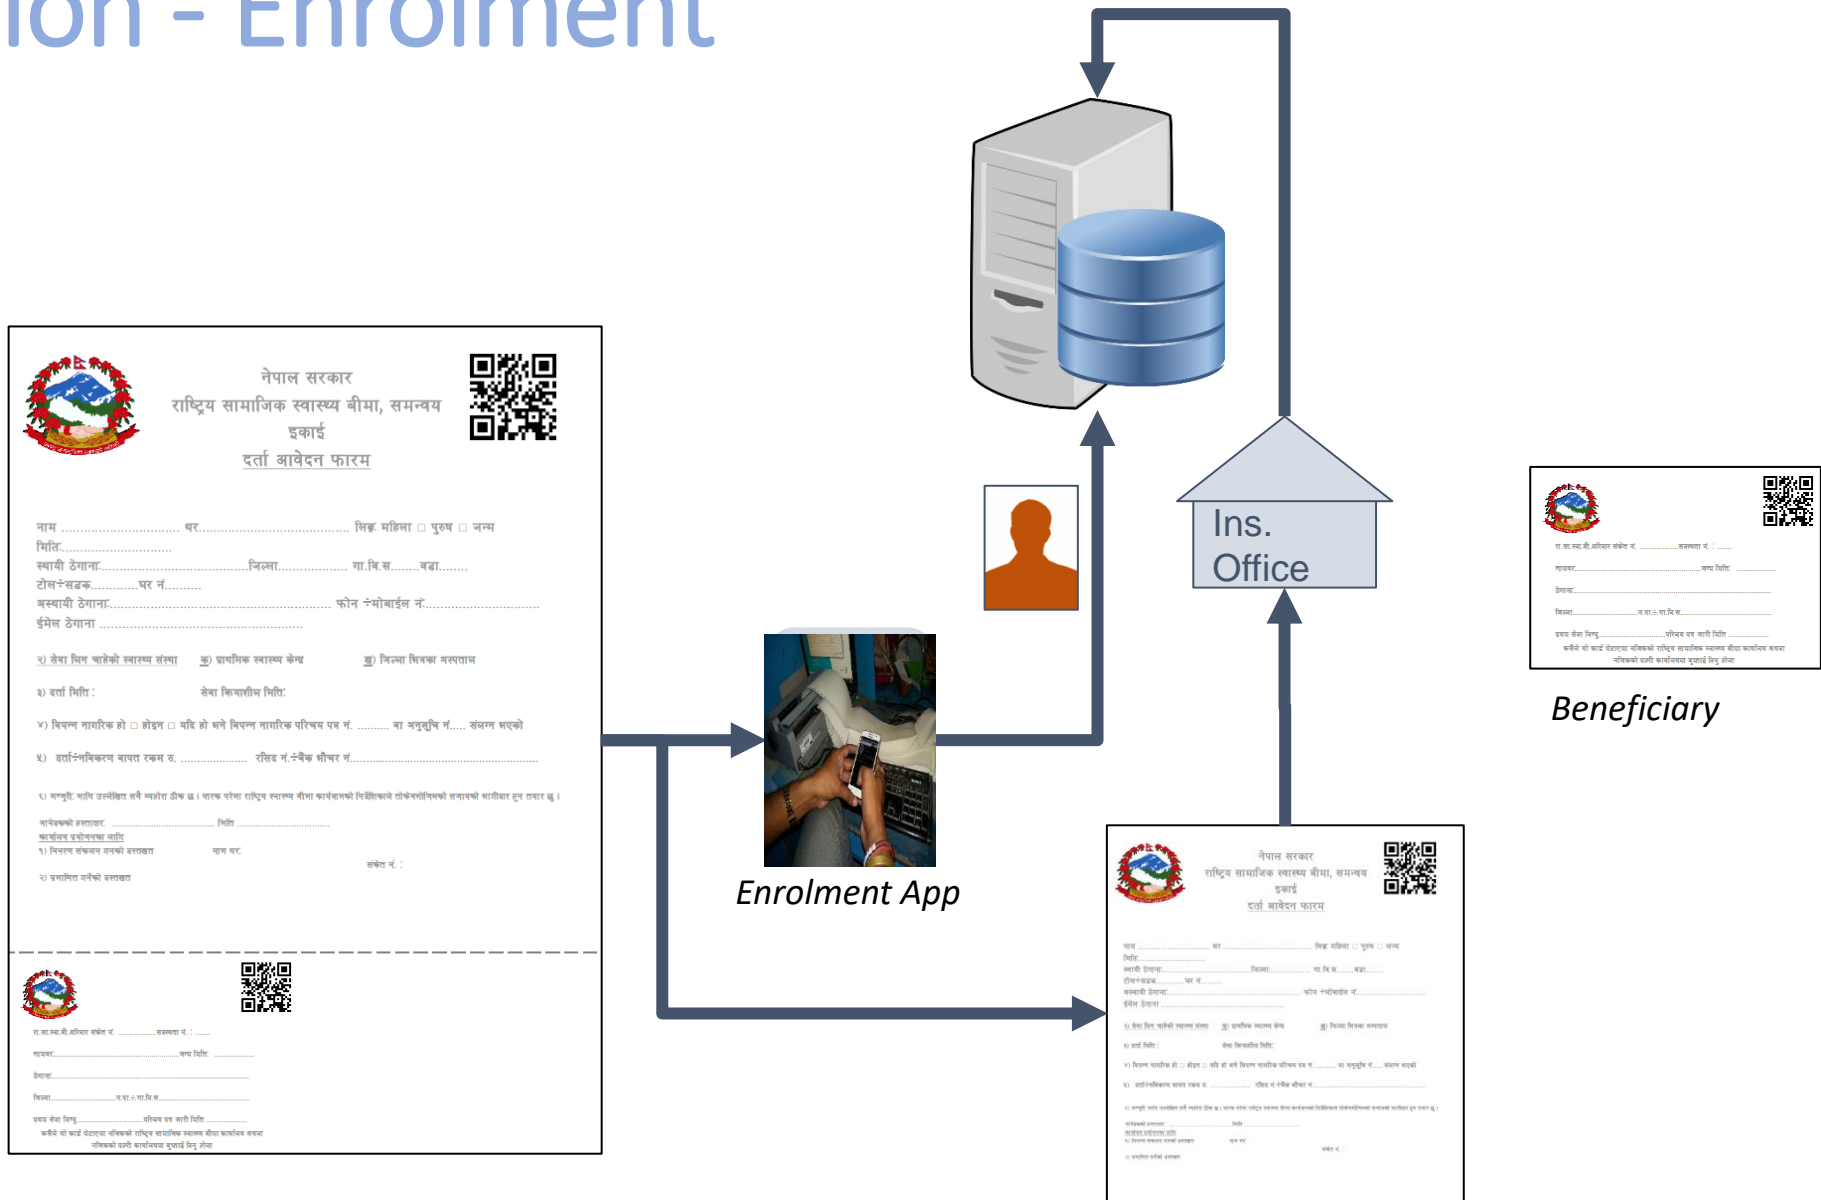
ion - Enrolment

नेपाल सरकार
राष्ट्रिय सामाजिक स्वास्थ्य बीमा, समन्वय इकाई
दर्ता आवेदन फारम

नाम .............................. थर.................................. लिङ्ग महिला □ पुरुष □ जन्म मिति..............................
स्थायी ठेगाना.............................. जिल्ला.................. गा.वि.स........वडा........
टोल÷सडक............घर नं..........
अस्थायी ठेगाना.............................................. फोन ÷मोबाईल नं..............................
ईमेल ठेगाना ..............................

२) सेवा लिन चाहेको स्वास्थ्य संस्था क) प्राथमिक स्वास्थ्य केन्द्र ख) जिल्ला स्थित अस्पताल

३) दर्ता मिति : सेवा क्रियाशील मिति:

४) विपन्न नागरिक हो □ होइन □ यदि हो भने विपन्न नागरिक परिचय पत्र नं. .......... वा अनुसूचि नं..... संलग्न भएको

५) दर्ता÷नविकरण बापत रकम रु. .................. रसिद नं.÷बैंक भौचर नं..............................

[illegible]

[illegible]

Ins. Office

Enrolment App

Beneficiary

नेपाल सरकार
राष्ट्रिय सामाजिक स्वास्थ्य बीमा, समन्वय इकाई
दर्ता आवेदन फारम